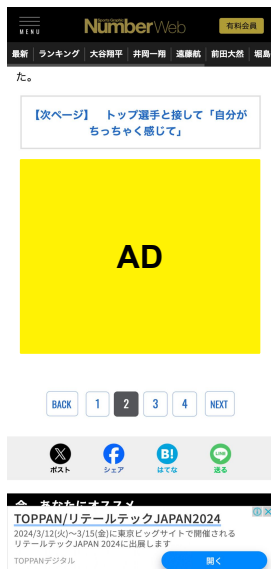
MENU

Sports Graphic Number Web

有料会員

最新 ランキング 大谷翔平 井岡一翔 遠藤航 前田大然 堀島

た。

【次ページ】 トップ選手と接して「自分がちっちゃく感じて」

AD

BACK 1 2 3 4 NEXT

ポスト シェア はてな 送る

TOPPAN/リテールテックJAPAN2024

2024/3/12(火)〜3/15(金)に東京ビッグサイトで開催されるリテールテックJAPAN 2024に出展します

TOPPANデジタル

開く